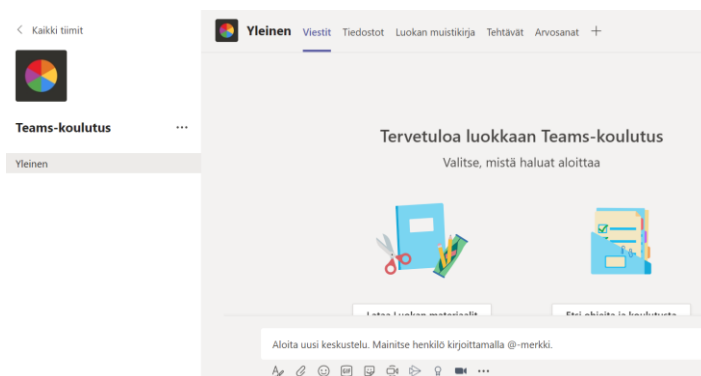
< Kaikki tiimit

Teams-koulutus ···

Yleinen

Yleinen Viestit Tiedostot Luokan muistikirja Tehtävät Arvosanat +

Tervetuloa luokkaan Teams-koulutus

Valitse, mistä haluat aloittaa

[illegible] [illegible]

Aloita uusi keskustelu. Mainitse henkilö kirjoittamalla @-merkki.